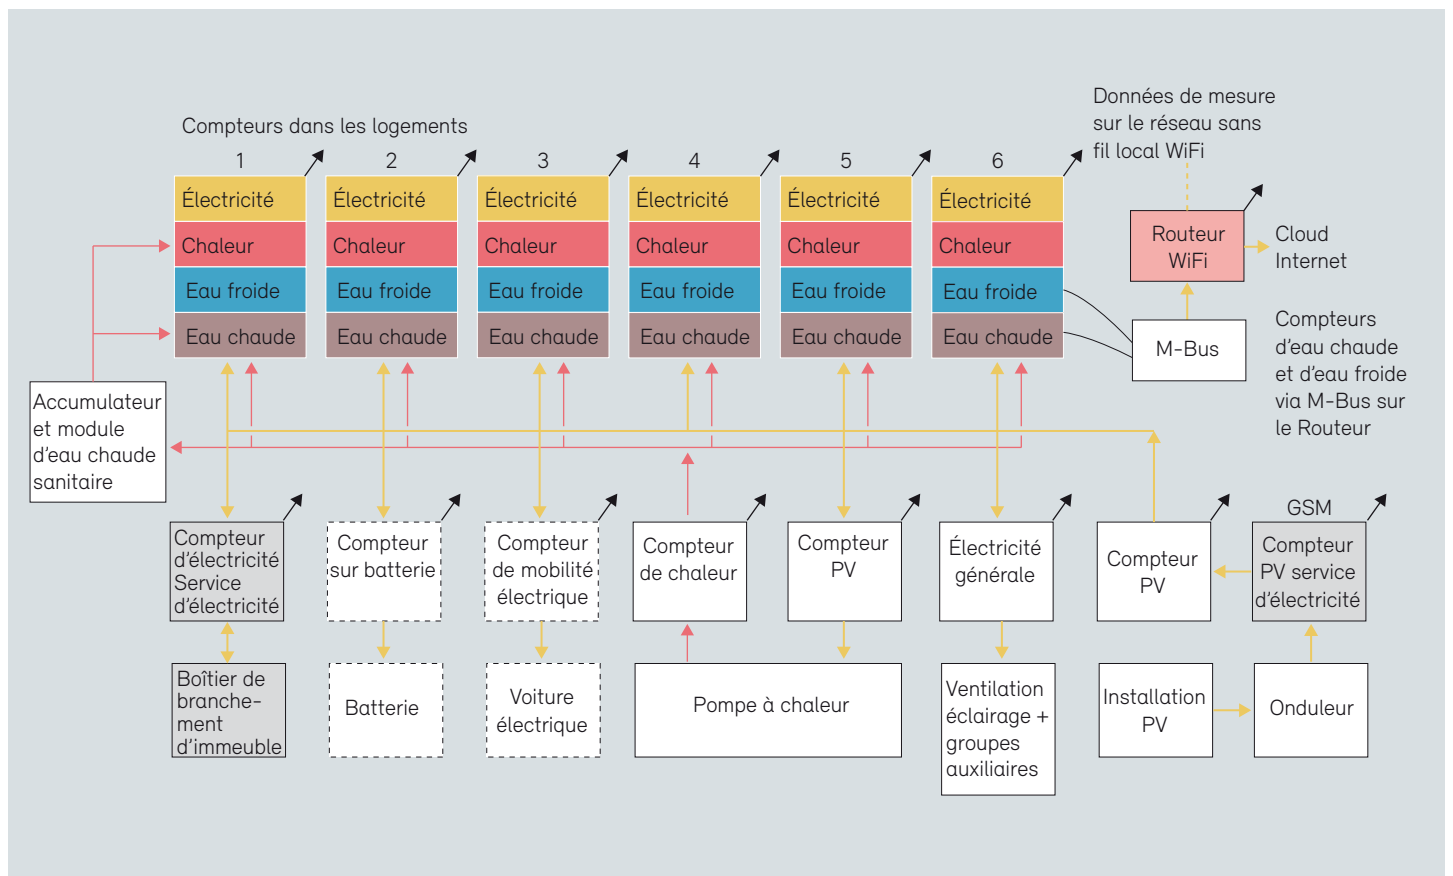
Compteurs dans les logements

1
Électricité
Chaleur
Eau froide
Eau chaude

2
Électricité
Chaleur
Eau froide
Eau chaude

3
Électricité
Chaleur
Eau froide
Eau chaude

4
Électricité
Chaleur
Eau froide
Eau chaude

5
Électricité
Chaleur
Eau froide
Eau chaude

6
Électricité
Chaleur
Eau froide
Eau chaude

Données de mesure sur le réseau sans fil local WiFi

Routeur WiFi

Cloud Internet

M-Bus

Compteurs d'eau chaude et d'eau froide via M-Bus sur le Routeur

Accumulateur et module d'eau chaude sanitaire

Compteur d'électricité Service d'électricité

Compteur sur batterie

Compteur de mobilité électrique

Compteur de chaleur

Compteur PV

Électricité générale

Compteur PV

GSM

Compteur PV service d'électricité

Boîtier de branchement d'immeuble

Batterie

Voiture électrique

Pompe à chaleur

Ventilation éclairage + groupes auxiliaires

Installation PV

Onduleur